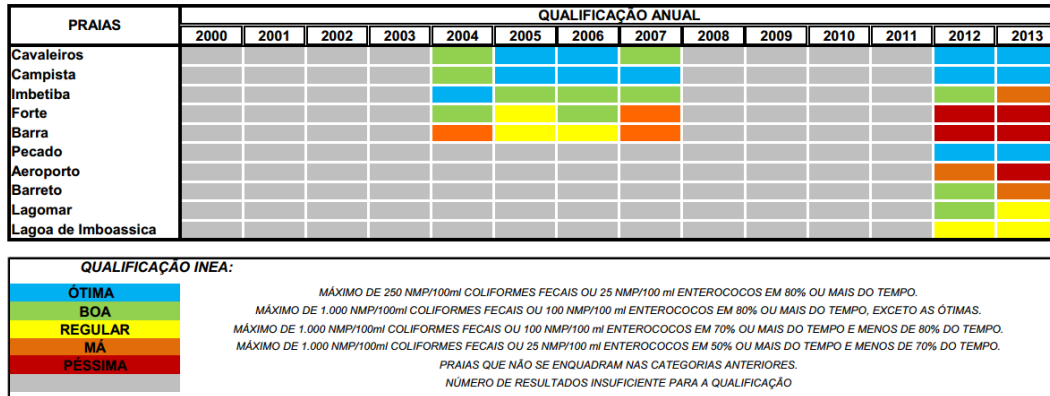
| PRAIAS | QUALIFICAÇÃO ANUAL | | | | | | | | | | | | | |
|---|---|---|---|---|---|---|---|---|---|---|---|---|---|---|
| | 2000 | 2001 | 2002 | 2003 | 2004 | 2005 | 2006 | 2007 | 2008 | 2009 | 2010 | 2011 | 2012 | 2013 |
| Cavaleiros | | | | | | | | | | | | | | |
| Campista | | | | | | | | | | | | | | |
| Imbetiba | | | | | | | | | | | | | | |
| Forte | | | | | | | | | | | | | | |
| Barra | | | | | | | | | | | | | | |
| Pecado | | | | | | | | | | | | | | |
| Aeroporto | | | | | | | | | | | | | | |
| Barreto | | | | | | | | | | | | | | |
| Lagomar | | | | | | | | | | | | | | |
| Lagoa de Imboassica | | | | | | | | | | | | | | |

QUALIFICAÇÃO INEA:

| | |
|---|---|
| ÓTIMA | MÁXIMO DE 250 NMP/100ml COLIFORMES FECAIS OU 25 NMP/100 ml ENTEROCOCOS EM 80% OU MAIS DO TEMPO. |
| BOA | MÁXIMO DE 1.000 NMP/100ml COLIFORMES FECAIS OU 100 NMP/100 ml ENTEROCOCOS EM 80% OU MAIS DO TEMPO, EXCETO AS ÓTIMAS. |
| REGULAR | MÁXIMO DE 1.000 NMP/100ml COLIFORMES FECAIS OU 100 NMP/100 ml ENTEROCOCOS EM 70% OU MAIS DO TEMPO E MENOS DE 80% DO TEMPO. |
| MÁ | MÁXIMO DE 1.000 NMP/100ml COLIFORMES FECAIS OU 25 NMP/100 ml ENTEROCOCOS EM 50% OU MAIS DO TEMPO E MENOS DE 70% DO TEMPO. |
| PÉSSIMA | PRAIAS QUE NÃO SE ENQUADRAM NAS CATEGORIAS ANTERIORES. |
| | NÚMERO DE RESULTADOS INSUFICIENTE PARA A QUALIFICAÇÃO |